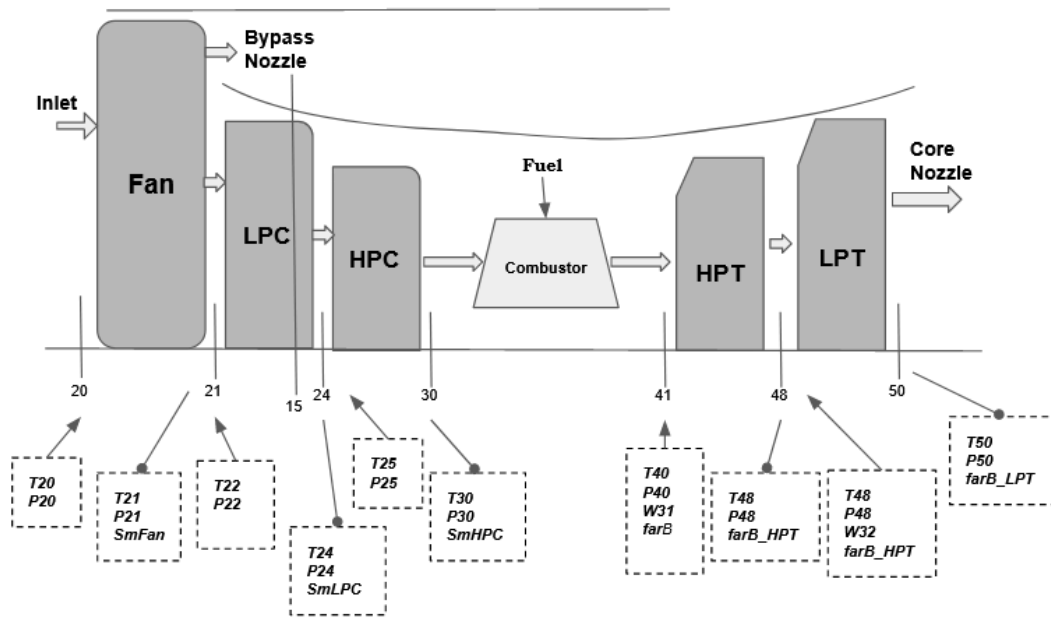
Bypass Nozzle

Inlet

Fan

LPC

HPC

Fuel

Combustor

HPT

LPT

Core Nozzle

20

21

15

24

30

41

48

50

T20
P20

T21
P21
SmFan

T22
P22

T24
P24
SmLPC

T25
P25

T30
P30
SmHPC

T40
P40
W31
farB

T48
P48
farB_HPT

T48
P48
W32
farB_HPT

T50
P50
farB_LPT